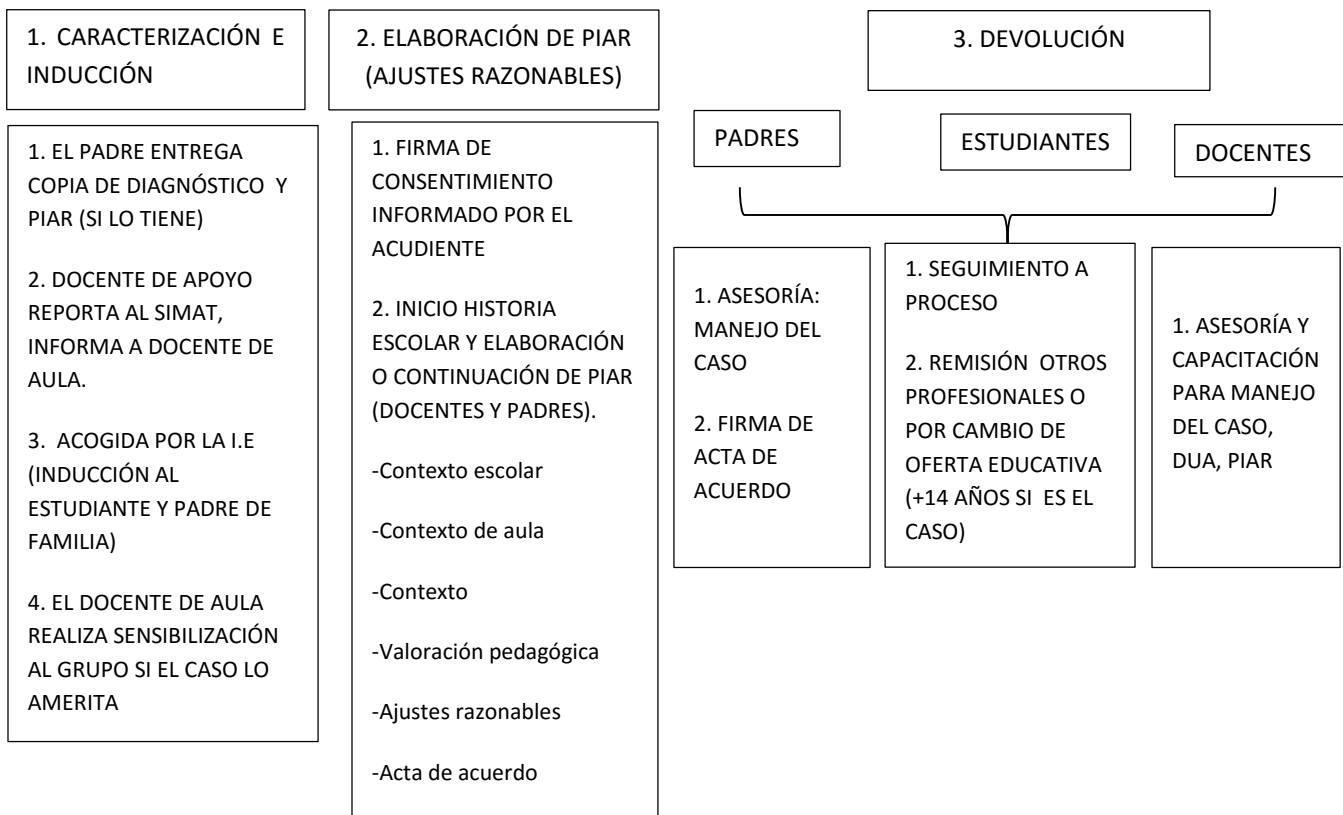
1. CARACTERIZACIÓN E INDUCCIÓN

1. EL PADRE ENTREGA COPIA DE DIAGNÓSTICO Y PIAR (SI LO TIENE)

2. DOCENTE DE APOYO REPORTA AL SIMAT, INFORMA A DOCENTE DE AULA.

3. ACOGIDA POR LA I.E (INDUCCIÓN AL ESTUDIANTE Y PADRE DE FAMILIA)

4. EL DOCENTE DE AULA REALIZA SENSIBILIZACIÓN AL GRUPO SI EL CASO LO AMERITA

2. ELABORACIÓN DE PIAR (AJUSTES RAZONABLES)

1. FIRMA DE CONSENTIMIENTO INFORMADO POR EL ACUDIENTE

2. INICIO HISTORIA ESCOLAR Y ELABORACIÓN O CONTINUACIÓN DE PIAR (DOCENTES Y PADRES).

-Contexto escolar

-Contexto de aula

-Contexto

-Valoración pedagógica

-Ajustes razonables

-Acta de acuerdo

3. DEVOLUCIÓN

PADRES

ESTUDIANTES

DOCENTES

1. ASESORÍA: MANEJO DEL CASO

2. FIRMA DE ACTA DE ACUERDO

1. SEGUIMIENTO A PROCESO

2. REMISIÓN OTROS PROFESIONALES O POR CAMBIO DE OFERTA EDUCATIVA (+14 AÑOS SI ES EL CASO)

1. ASESORÍA Y CAPACITACIÓN PARA MANEJO DEL CASO, DUA, PIAR